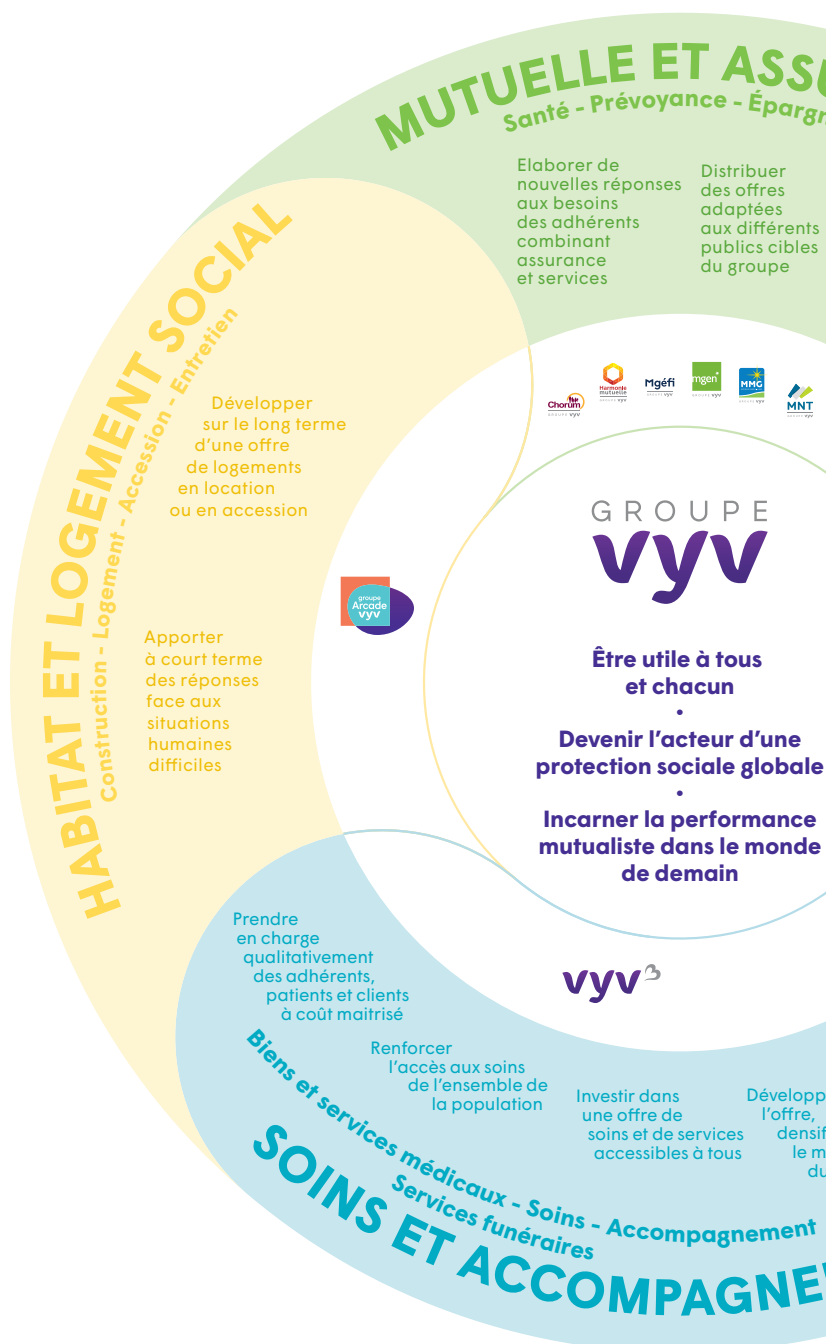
MUTUELLE ET ASSU
Santé - Prévoyance - Épargn

Elaborer de nouvelles réponses aux besoins des adhérents combinant assurance et services

Distribuer des offres adaptées aux différents publics cibles du groupe

Chorum Harmonie mutuelle Mgéfi mgen MMG MNT

HABITAT ET LOGEMENT SOCIAL
Construction - Logement - Accession - Entretien

Développer sur le long terme d'une offre de logements en location ou en accession

Apporter à court terme des réponses face aux situations humaines difficiles

groupe Arcade vyv

GROUPE
vyv

Être utile à tous et chacun
•
Devenir l'acteur d'une protection sociale globale
•
Incarner la performance mutualiste dans le monde de demain

vyv³

Prendre en charge qualitativement des adhérents, patients et clients à coût maitrisé

Renforcer l'accès aux soins de l'ensemble de la population

Investir dans une offre de soins et de services accessibles à tous

Développ l'offre, densif le m du

Biens et services médicaux - Soins - Accompagnement
Services funéraires

SOINS ET ACCOMPAGNE